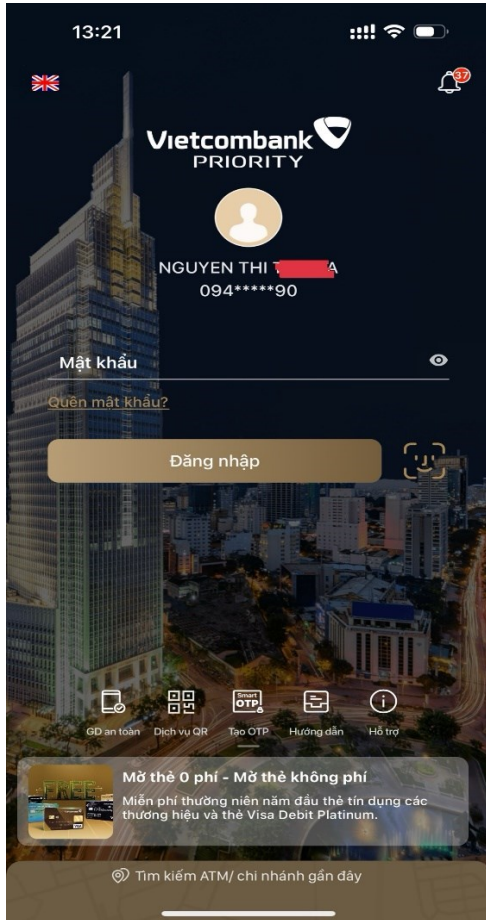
13:21

37

Vietcombank PRIORITY

NGUYEN THI T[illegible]A
094*****90

Mật khẩu

Quên mật khẩu?

Đăng nhập

GD an toàn
Dịch vụ QR
Smart OTP
Tạo OTP
Hướng dẫn
Hỗ trợ

FREE
Mở thẻ 0 phí - Mở thẻ không phí
Miễn phí thường niên năm đầu thẻ tín dụng các thương hiệu và thẻ Visa Debit Platinum.

Tìm kiếm ATM/ chi nhánh gần đây